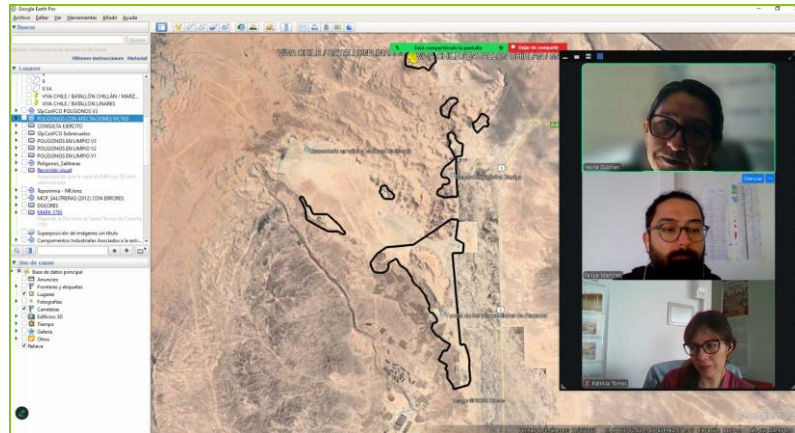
Google Earth Pro

Archivo Editar Ver Herramientas Añadir Ayuda

▼ Buscar

Buscar

Obtener instrucciones Historial

▼ Lugares

D.S.6

VIVA CHILE / BATALLÓN CHILLÁN / MARZ...

VIVA CHILE / BATALLÓN LINARES

SSyConPCD POLIGONOS V2

POLIGONOS CON AFECTACIONES VICTOR

CONSULTA EJERCITO

SSyConPCD Sobrevuelo

POLIGONOS EN LIMPIO V3

POLIGONOS EN LIMPIO V2

POLIGONOS EN LIMPIO V1

Poligonos_Salitreras

Recorrido visual

Toponimia - NRJimz

MCP_SALITRERAS (2012) CON ERRORES

DOLORES

MAPA 1760

Superposición de imágenes sin título

Campamentos Industriales Asociados a la extr...

▼ Capas

▼ Base de datos principal

Anuncios

Fronteras y etiquetas

Lugares

Fotografías

Carreteras

Edificios 3D

Tiempo

Galería

Otros

Relieve

VIVA CHILE / BATALLÓN LINARES

VIVA CHILE / BATALLÓN CHILLÁN / M

Está compartiendo la pantalla

Dejar de compartir

Nena Guzman

Felipe Martinez

Silenciar

Patricia Torres

Google Earth